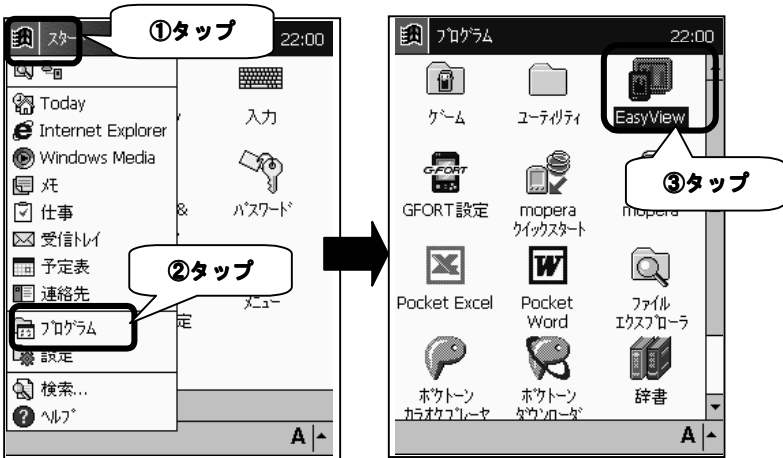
スター
①タップ
22:00
Today
Internet Explorer
Windows Media
メモ
仕事
受信トレイ
予定表
連絡先
プログラム
設定
検索...
ヘルプ
入力
&
パスワード
メニュー
定
②タップ
A

プログラム
22:00
ゲーム
ユーティリティ
EasyView
③タップ
GFORT設定
mopera クイックスタート
mopera
Pocket Excel
Pocket Word
ファイル エクスプローラ
ポケトーン カラオケプレーヤ
ポケトーン ダウンローダ
辞書
A